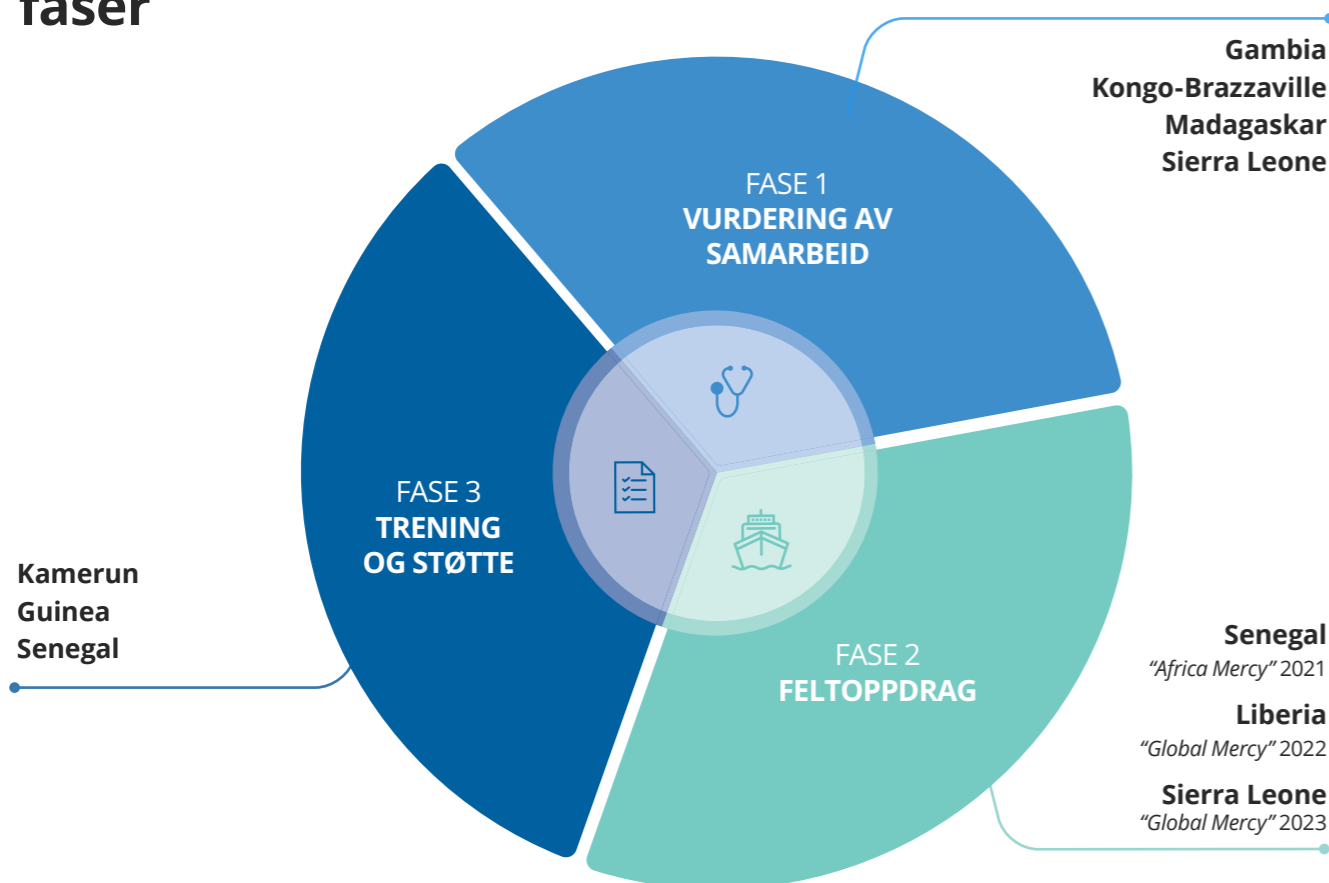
faser

Gambia
Kongo-Brazzaville
Madagaskar
Sierra Leone

FASE 1
VURDERING AV SAMARBEID

FASE 3
TRENING OG STØTTE

Kamerun
Guinea
Senegal

FASE 2
FELTOPPDRAG

Senegal
*"Africa Mercy"* 2021

Liberia
*"Global Mercy"* 2022

Sierra Leone
*"Global Mercy"* 2023